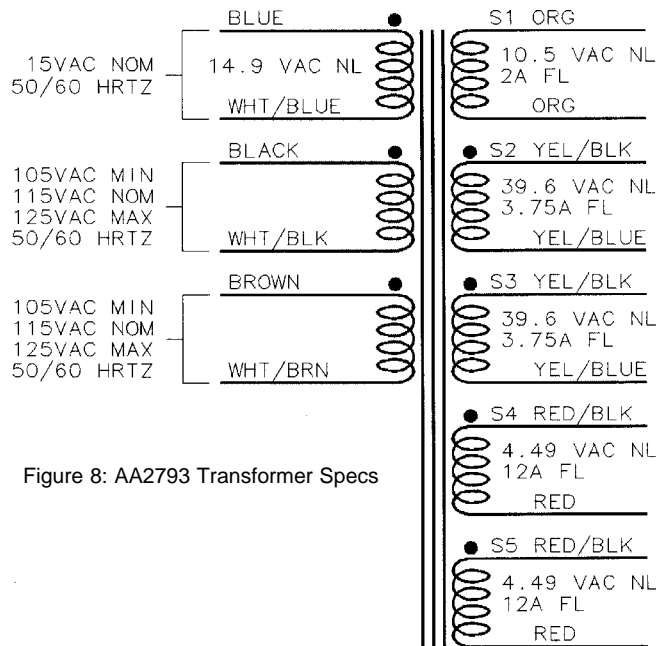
BLUE
15VAC NOM
50/60 HRTZ
14.9 VAC NL
WHT/BLUE

S1 ORG
10.5 VAC NL
2A FL
ORG

BLACK
105VAC MIN
115VAC NOM
125VAC MAX
50/60 HRTZ
WHT/BLK

S2 YEL/BLK
39.6 VAC NL
3.75A FL
YEL/BLUE

BROWN
105VAC MIN
115VAC NOM
125VAC MAX
50/60 HRTZ
WHT/BRN

S3 YEL/BLK
39.6 VAC NL
3.75A FL
YEL/BLUE

S4 RED/BLK
4.49 VAC NL
12A FL
RED

Figure 8: AA2793 Transformer Specs

S5 RED/BLK
4.49 VAC NL
12A FL
RED